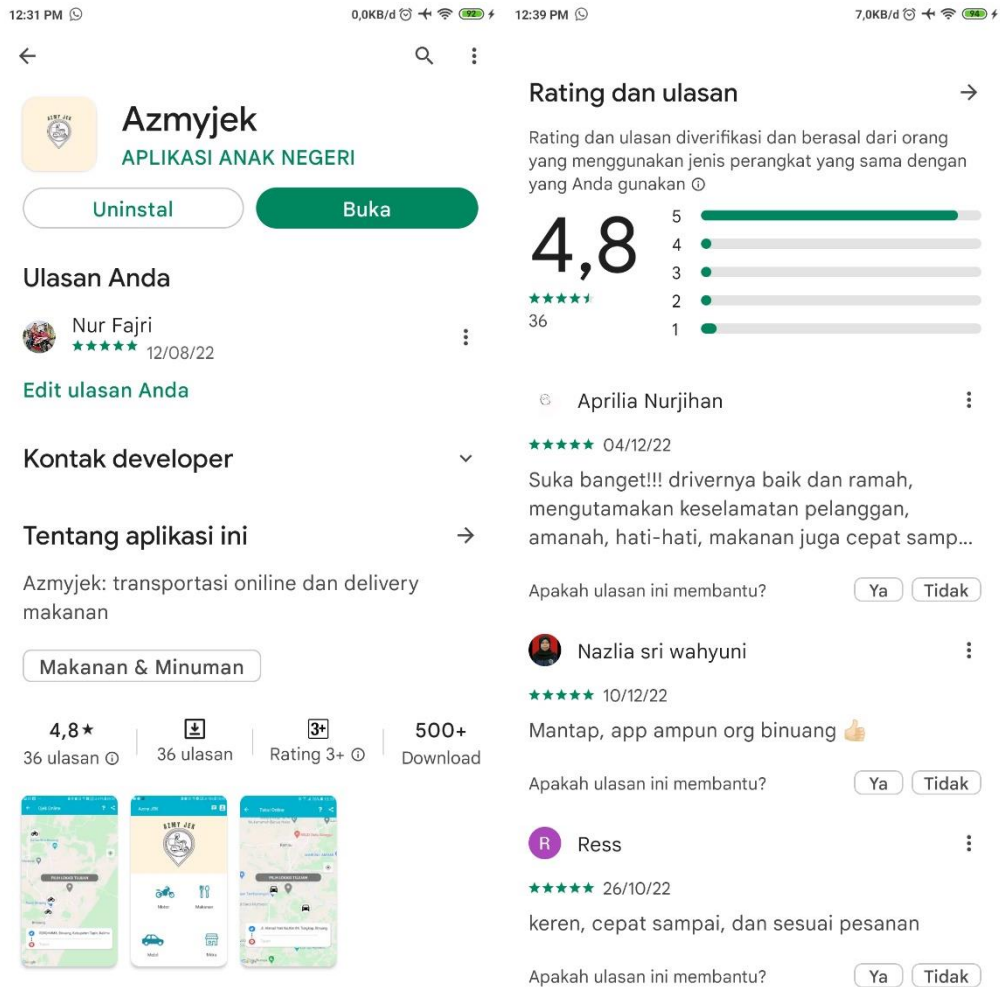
12:31 PM

0,0KB/d 92

Azmyjek
APLIKASI ANAK NEGERI

Uninstal
Buka

Ulasan Anda

Nur Fajri
★★★★★ 12/08/22

Edit ulasan Anda

Kontak developer

Tentang aplikasi ini

Azmyjek: transportasi oniline dan delivery makanan

Makanan & Minuman

4,8★
36 ulasan

36 ulasan

3+
Rating 3+

500+
Download

12:39 PM

7,0KB/d 94

Rating dan ulasan

Rating dan ulasan diverifikasi dan berasal dari orang yang menggunakan jenis perangkat yang sama dengan yang Anda gunakan

4,8
36

5
4
3
2
1

Aprilia Nurjihan
★★★★★ 04/12/22
Suka banget!!! drivernya baik dan ramah, mengutamakan keselamatan pelanggan, amanah, hati-hati, makanan juga cepat samp...

Apakah ulasan ini membantu? Ya Tidak

Nazlia sri wahyuni
★★★★★ 10/12/22
Mantap, app ampun org binuang

Apakah ulasan ini membantu? Ya Tidak

R Ress
★★★★★ 26/10/22
keren, cepat sampai, dan sesuai pesanan

Apakah ulasan ini membantu? Ya Tidak